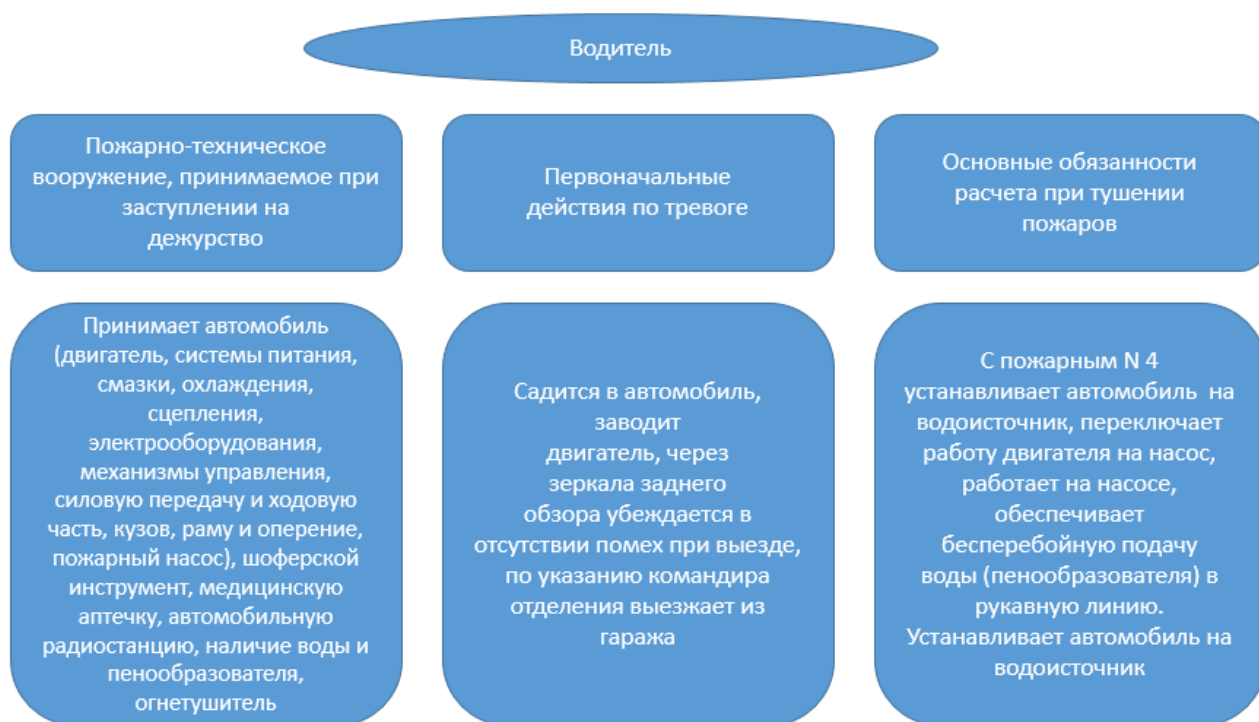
Водитель

Пожарно-техническое вооружение, принимаемое при заступлении на дежурство

Первоначальные действия по тревоге

Основные обязанности расчета при тушении пожаров

Принимает автомобиль (двигатель, системы питания, смазки, охлаждения, сцепления, электрооборудования, механизмы управления, силовую передачу и ходовую часть, кузов, раму и оперение, пожарный насос), шоферской инструмент, медицинскую аптечку, автомобильную радиостанцию, наличие воды и пенообразователя, огнетушитель

Садится в автомобиль, заводит двигатель, через зеркала заднего обзора убеждается в отсутствии помех при выезде, по указанию командира отделения выезжает из гаража

С пожарным N 4 устанавливает автомобиль на водоисточник, переключает работу двигателя на насос, работает на насосе, обеспечивает бесперебойную подачу воды (пенообразователя) в рукавную линию. Устанавливает автомобиль на водоисточник